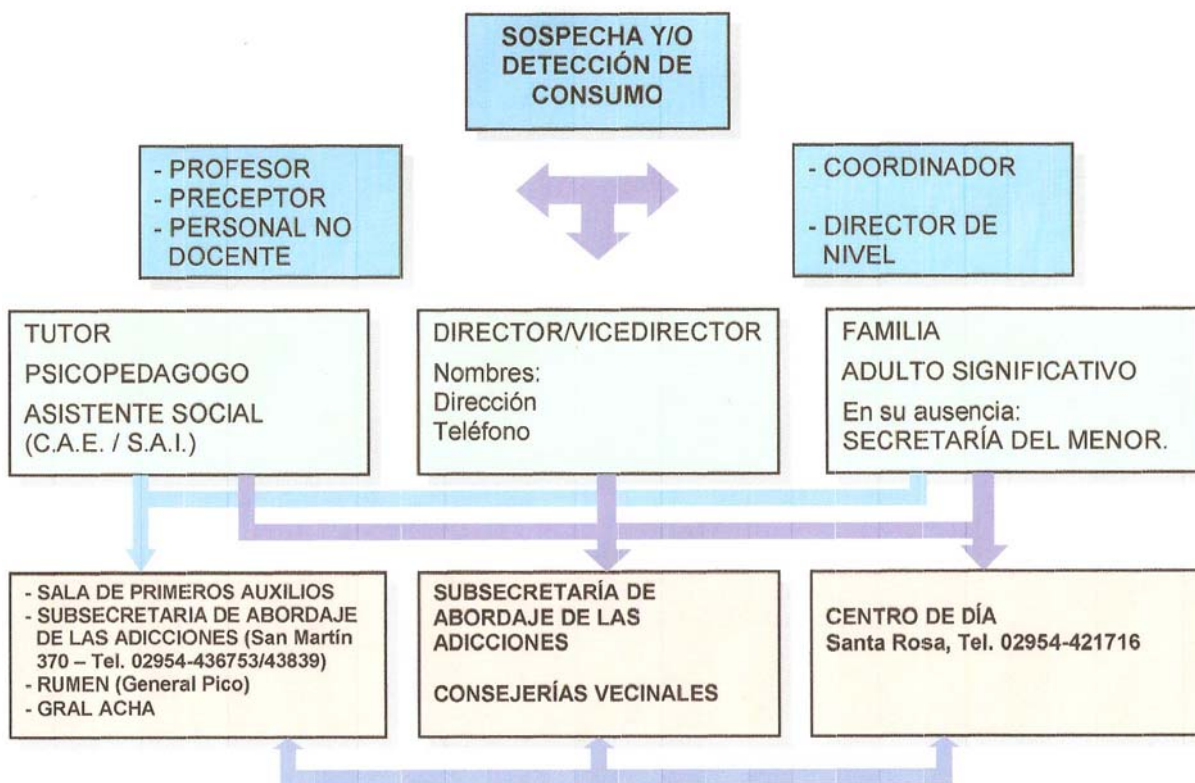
SOSPECHA Y/O DETECCIÓN DE CONSUMO

- PROFESOR
- PRECEPTOR
- PERSONAL NO DOCENTE

- COORDINADOR

- DIRECTOR DE NIVEL

TUTOR

PSICOPEDAGOGO

ASISTENTE SOCIAL (C.A.E. / S.A.I.)

DIRECTOR/VICEDIRECTOR

Nombres:
Dirección
Teléfono

FAMILIA

ADULTO SIGNIFICATIVO

En su ausencia:
SECRETARÍA DEL MENOR.

- SALA DE PRIMEROS AUXILIOS
- SUBSECRETARIA DE ABORDAJE DE LAS ADICCIONES (San Martín 370 – Tel. 02954-436753/43839)
- RUMEN (General Pico)
- GRAL ACHA

SUBSECRETARÍA DE ABORDAJE DE LAS ADICCIONES

CONSEJERÍAS VECINALES

CENTRO DE DÍA
Santa Rosa, Tel. 02954-421716